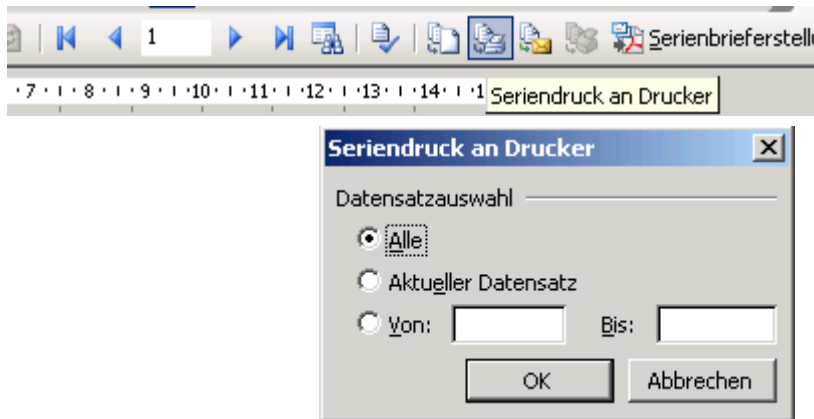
1 Serienbrieferstellu

· 7 · · · 8 · · · 9 · · · 10 · · · 11 · · · 12 · · · 13 · · · 14 · · · 1 Seriendruck an Drucker

Seriendruck an Drucker

Datensatzauswahl

Alle

Aktueller Datensatz

Von: Bis:

OK Abbrechen